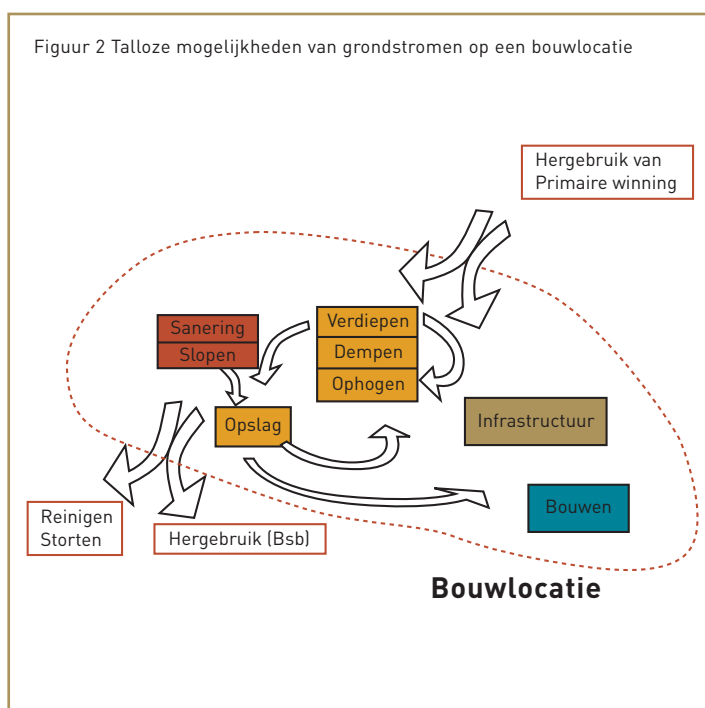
Figuur 2 Talloze mogelijkheden van grondstromen op een bouwlocatie

Hergebruik van
Primaire winning

Sanering
Slopen

Verdiepen
Dempen
Ophogen

Opslag

Infrastructuur

Bouwen

Reinigen
Storten

Hergebruik (Bsb)

Bouwlocatie